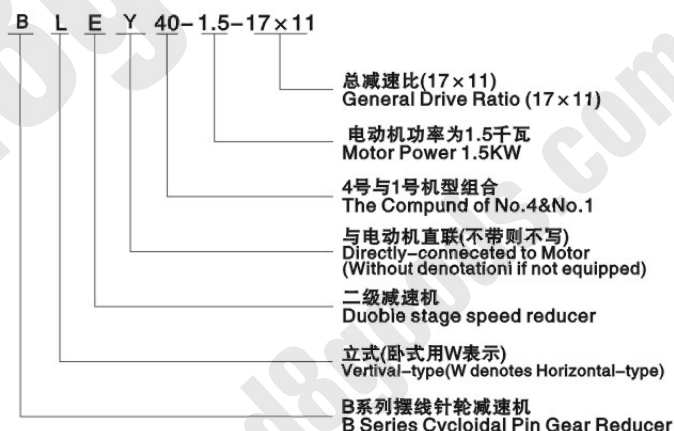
B L E Y 40 – 1.5 – 17 × 11

总减速比(17 × 11)
General Drive Ratio (17 × 11)

电动机功率为1.5千瓦
Motor Power 1.5KW

4号与1号机型组合
The Compund of No.4&No.1

与电动机直联(不带则不写)
Directly–conneceted to Motor
(Without denotationi if not equipped)

二级减速机
Duobie stage speed reducer

立式(卧式用W表示)
Vertival–type(W denotes Horizontal–type)

B系列摆线针轮减速机
B Series Cycloidal Pin Gear Reducer